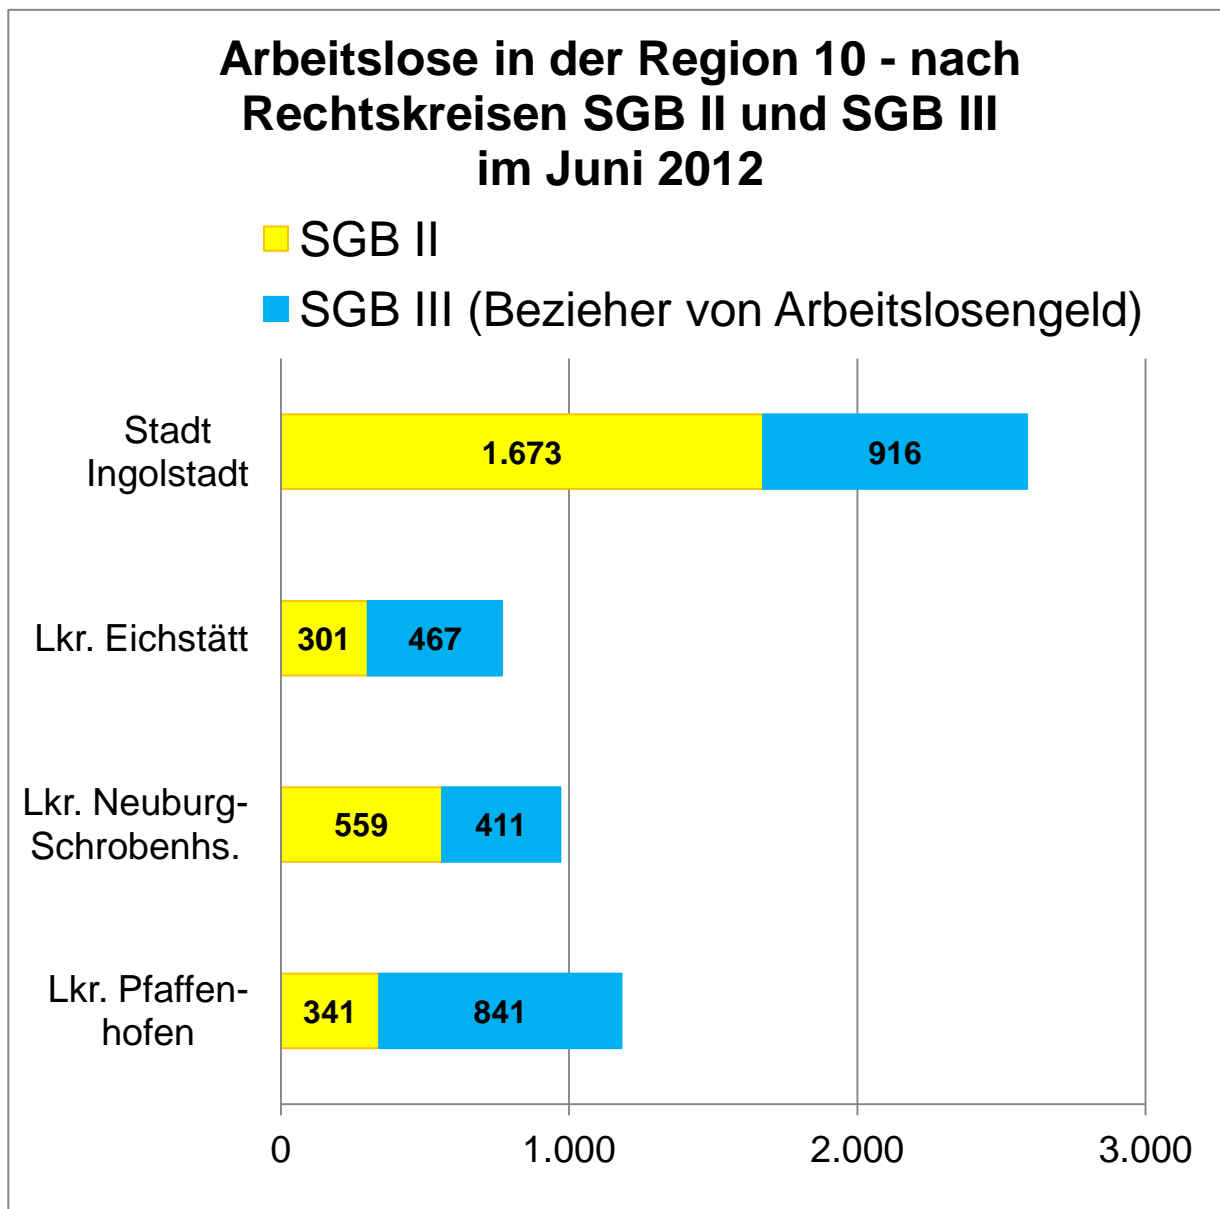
Arbeitslose in der Region 10 - nach Rechtskreisen SGB II und SGB III im Juni 2012

SGB II

SGB III (Bezieher von Arbeitslosengeld)

Stadt Ingolstadt

1.673

916

Lkr. Eichstätt

301

467

Lkr. Neuburg-Schrobenhs.

559

411

Lkr. Pfaffenhofen

341

841

0

1.000

2.000

3.000